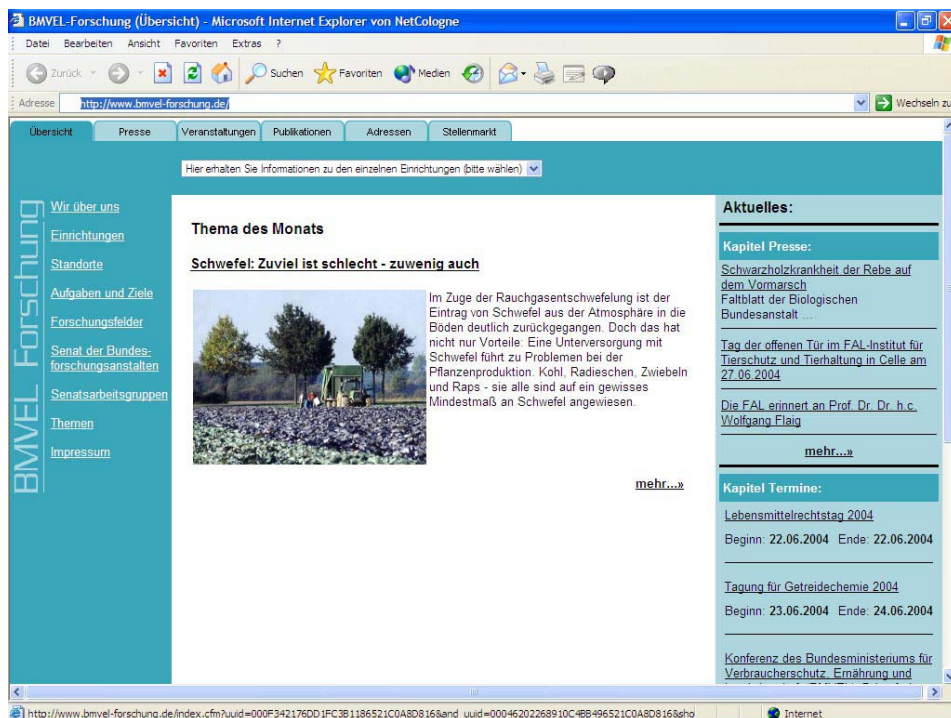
BMVEL-Forschung (Übersicht) - Microsoft Internet Explorer von NetCologne

Datei Bearbeiten Ansicht Favoriten Extras ?

Zurück Suchen Favoriten Medien

Adresse http://www.bmvel-forschung.de/

Wechseln zu

Übersicht | Presse | Veranstaltungen | Publikationen | Adressen | Stellenmarkt

Hier erhalten Sie Informationen zu den einzelnen Einrichtungen (bitte wählen)

BMVEL Forschung

Wir über uns
Einrichtungen
Standorte
Aufgaben und Ziele
Forschungsfelder
Senat der Bundesforschungsanstalten
Senatsarbeitsgruppen
Themen
Impressum

Thema des Monats

Schwefel: Zuviel ist schlecht - zuwenig auch

Im Zuge der Rauchgasentschwefelung ist der Eintrag von Schwefel aus der Atmosphäre in die Böden deutlich zurückgegangen. Doch das hat nicht nur Vorteile: Eine Unterversorgung mit Schwefel führt zu Problemen bei der Pflanzenproduktion. Kohl, Radieschen, Zwiebeln und Raps - sie alle sind auf ein gewisses Mindestmaß an Schwefel angewiesen.

mehr...»

Aktuelles:

Kapitel Presse:

Schwarzholzkrankheit der Rebe auf dem Vormarsch
Faltblatt der Biologischen Bundesanstalt ...

Tag der offenen Tür im FAL-Institut für Tierschutz und Tierhaltung in Celle am 27.06.2004

Die FAL erinnert an Prof. Dr. Dr. h.c. Wolfgang Flaig

mehr...»

Kapitel Termine:

Lebensmittelrechtstag 2004

Beginn: 22.06.2004 Ende: 22.06.2004

Tagung für Getreidechemie 2004

Beginn: 23.06.2004 Ende: 24.06.2004

Konferenz des Bundesministeriums für Verbraucherschutz, Ernährung und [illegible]

http://www.bmvel-forschung.de/index.cfm?uuid=000F342176DD1FC3B1186521C0A8D816&and_uuid=00046202268910C4BB496521C0A8D816&sho

Internet